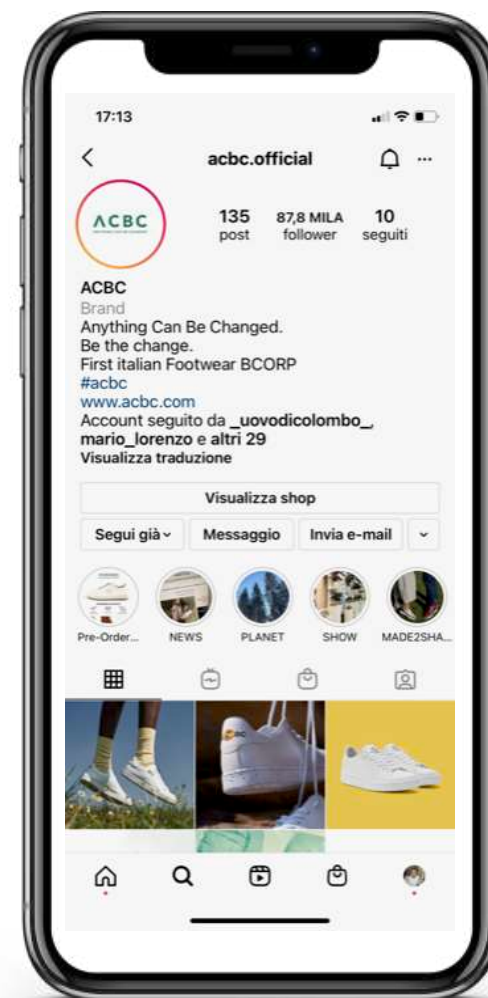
17:13

acbc.official

ACBC

135
post

87,8 MILA
follower

10
seguiti

ACBC
Brand
Anything Can Be Changed.
Be the change.
First italian Footwear BCORP
#acbc
www.acbc.com
Account seguito da _uovodicolombo_, mario_lorenzo e altri 29
Visualizza traduzione

Visualizza shop

Segui già

Messaggio

Invia e-mail

Pre-Order...

NEWS

PLANET

SHOW

MADE2SHA...